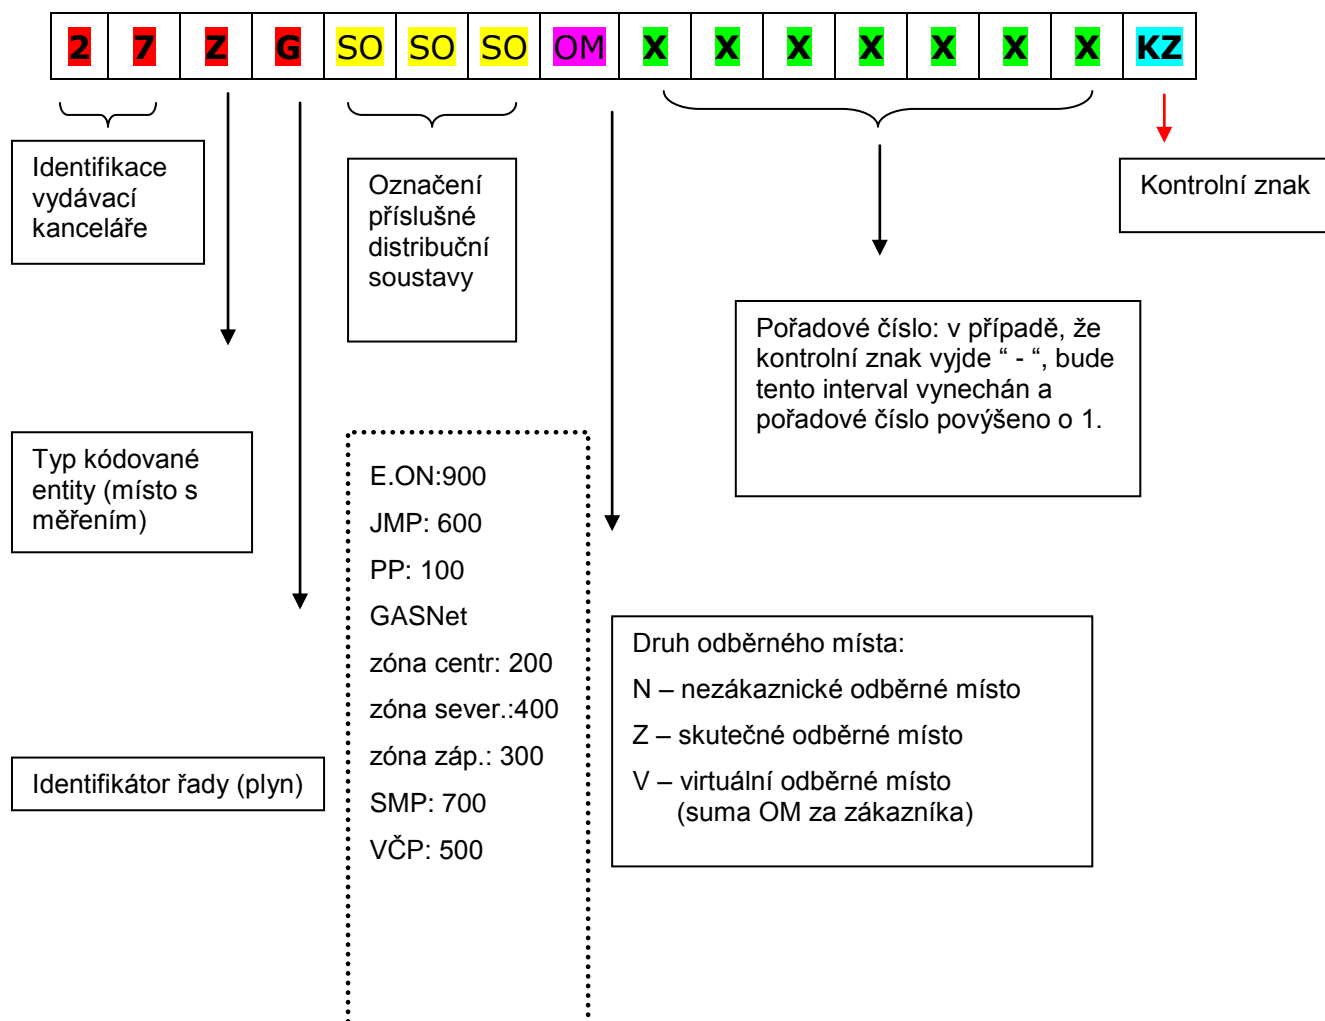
| 2 | 7 | Z | G | SO | SO | SO | OM | X | X | X | X | X | X | X | KZ |
|---|---|---|---|---|---|---|---|---|---|---|---|---|---|---|---|

Identifikace vydávací kanceláře

Označení příslušné distribuční soustavy

Kontrolní znak

Pořadové číslo: v případě, že kontrolní znak vyjde " - ", bude tento interval vynechán a pořadové číslo povýšeno o 1.

Typ kódované entity (místo s měřením)

E.ON:900

JMP: 600

PP: 100

GASNet

zóna centr: 200

zóna sever.:400

zóna záp.: 300

SMP: 700

VČP: 500

Druh odběrného místa:

N – nezákaznické odběrné místo

Z – skutečné odběrné místo

V – virtuální odběrné místo (suma OM za zákazníka)

Identifikátor řady (plyn)